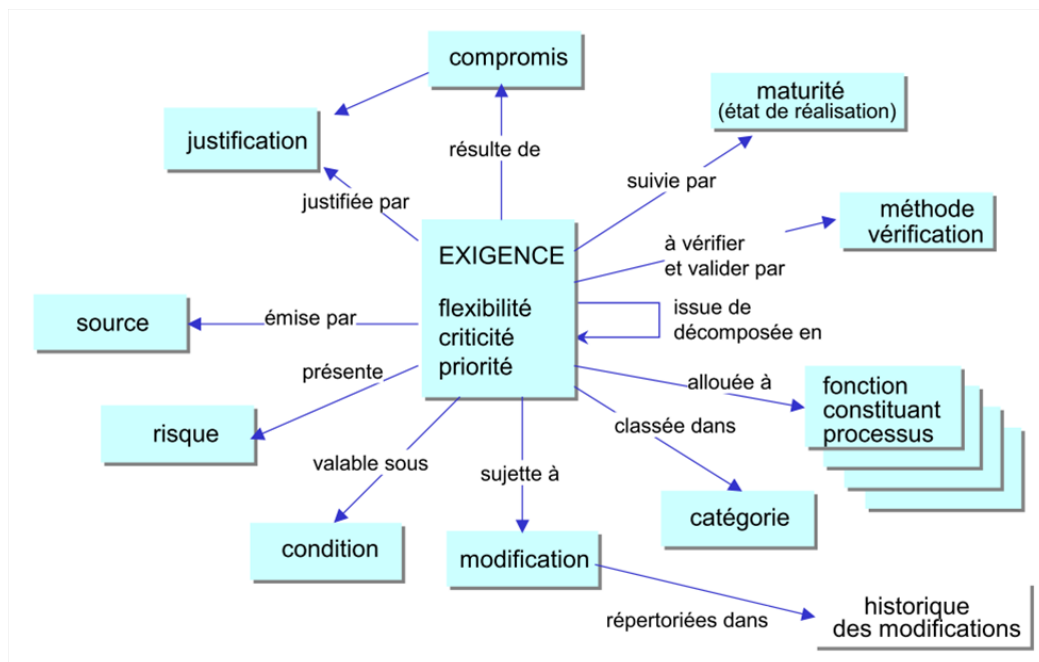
compromis

justification

résulte de

maturité
(état de réalisation)

justifiée par

suivie par

méthode
vérification

EXIGENCE

flexibilité
criticité
priorité

à vérifier
et valider par

source

émise par

issue de
décomposée en

présente

allouée à

fonction
constituant
processus

risque

classée dans

valable sous

sujette à

catégorie

condition

modification

répertoriées dans

historique
des modifications